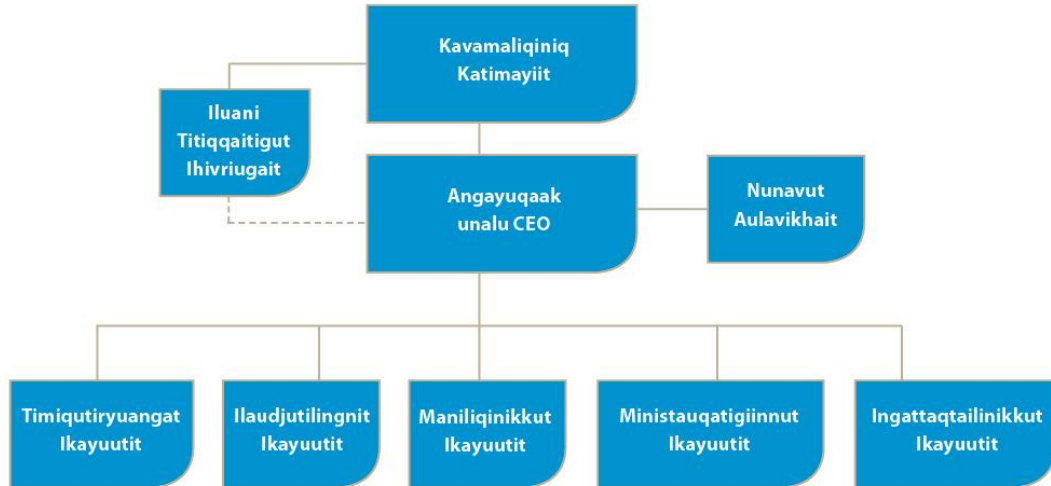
Kavamaliqiniq Katimayiit

Iluani Titiqqaitigut Ihivriugait

Angayuqaak unalu CEO

Nunavut Aulavikhait

Timiqutiryuangat Ikayuutit

Ilaudjutilingnit Ikayuutit

Maniliqinikkut Ikayuutit

Ministauqatigiinnut Ikayuutit

Ingattaqtailinikkut Ikayuutit